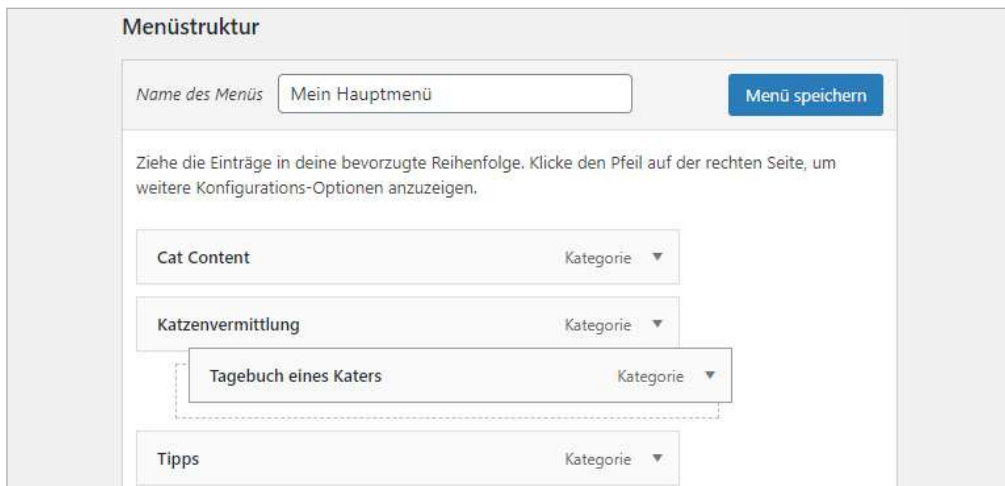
Menüstruktur

Name des Menüs Mein Hauptmenü Menü speichern

Ziehe die Einträge in deine bevorzugte Reihenfolge. Klicke den Pfeil auf der rechten Seite, um weitere Konfigurations-Optionen anzuzeigen.

Cat Content Kategorie ▼

Katzenvermittlung Kategorie ▼

Tagebuch eines Katers Kategorie ▼

Tipps Kategorie ▼